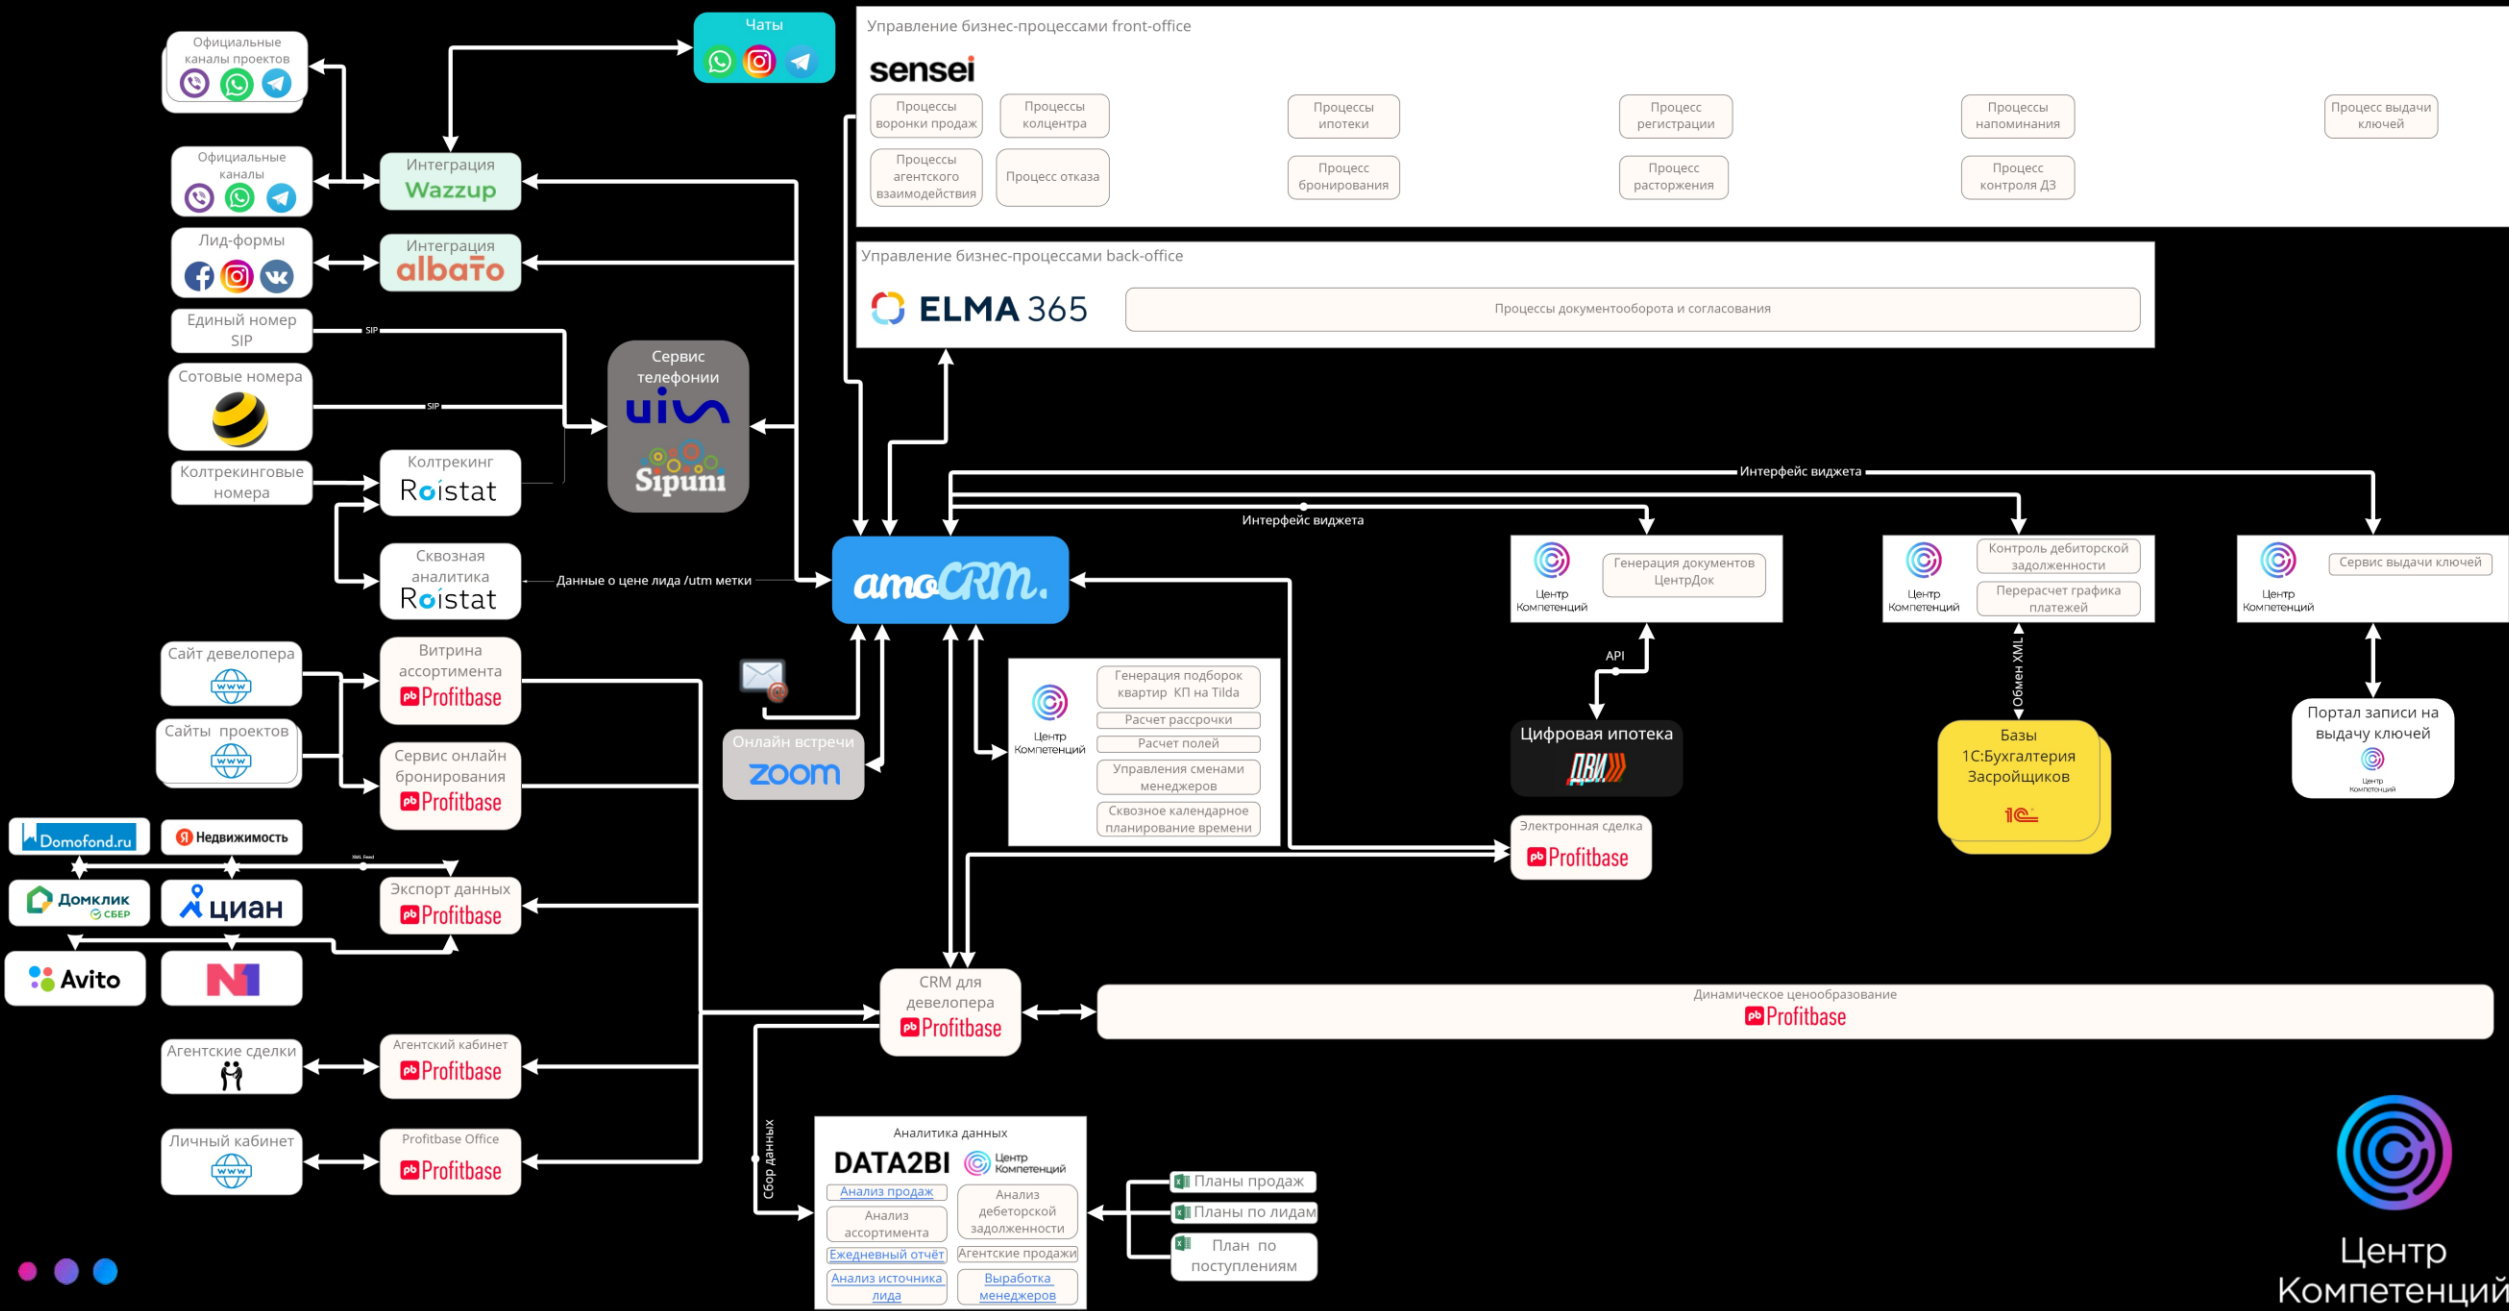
Официальные каналы проектов

Чаты

Управление бизнес-процессами front-office

sensei

Процессы воронки продаж

Процессы колцентра

Процессы ипотеки

Процесс регистрации

Процессы напоминания

Процесс выдачи ключей

Процессы агентского взаимодействия

Процесс отказа

Процесс бронирования

Процесс расторжения

Процесс контроля ДЗ

Официальные каналы

Интеграция Wazzup

Лид-формы

Интеграция albato

Управление бизнес-процессами back-office

ELMA 365

Процессы документооборота и согласования

Единый номер SIP

SIP

Сотовые номера

SIP

Сервис телефонии

uis

Sipuni

Колтрекинговые номера

Колтрекинг Roistat

Интерфейс виджета

Интерфейс виджета

Сквозная аналитика Roistat

Данные о цене лида /utm метки

amoCRM.

Центр Компетенций

Генерация документов ЦентрДок

Центр Компетенций

Контроль дебиторской задолженности

Перерасчет графика платежей

Центр Компетенций

Сервис выдачи ключей

Сайт девелопера

Витрина ассортимента Profitbase

API

Сайты проектов

Сервис онлайн бронирования Profitbase

Онлайн встречи zoom

Центр Компетенций

Генерация подборок квартир КП на Tilda

Расчет рассрочки

Расчет полей

Управления сменами менеджеров

Сквозное календарное планирование времени

Цифровая ипотека

ДВИ

Обмен XML

Базы 1С:Бухгалтерия Засройщиков

1С

Портал записи на выдачу ключей

Центр Компетенций

Domofond.ru

Недвижимость

XML Feed

Электронная сделка Profitbase

Домклик СБЕР

циан

Экспорт данных Profitbase

Avito

N1

CRM для девелопера Profitbase

Динамическое ценообразование Profitbase

Агентские сделки

Агентский кабинет Profitbase

Сбор данных

Аналитика данных

DATA2BI

Центр Компетенций

Личный кабинет

Profitbase Office Profitbase

Анализ продаж

Анализ ассортимента

Анализ дебиторской задолженности

Ежедневный отчёт

Агентские продажи

Анализ источника лида

Выработка менеджеров

Планы продаж

Планы по лидам

План по поступлениям

Центр Компетенций